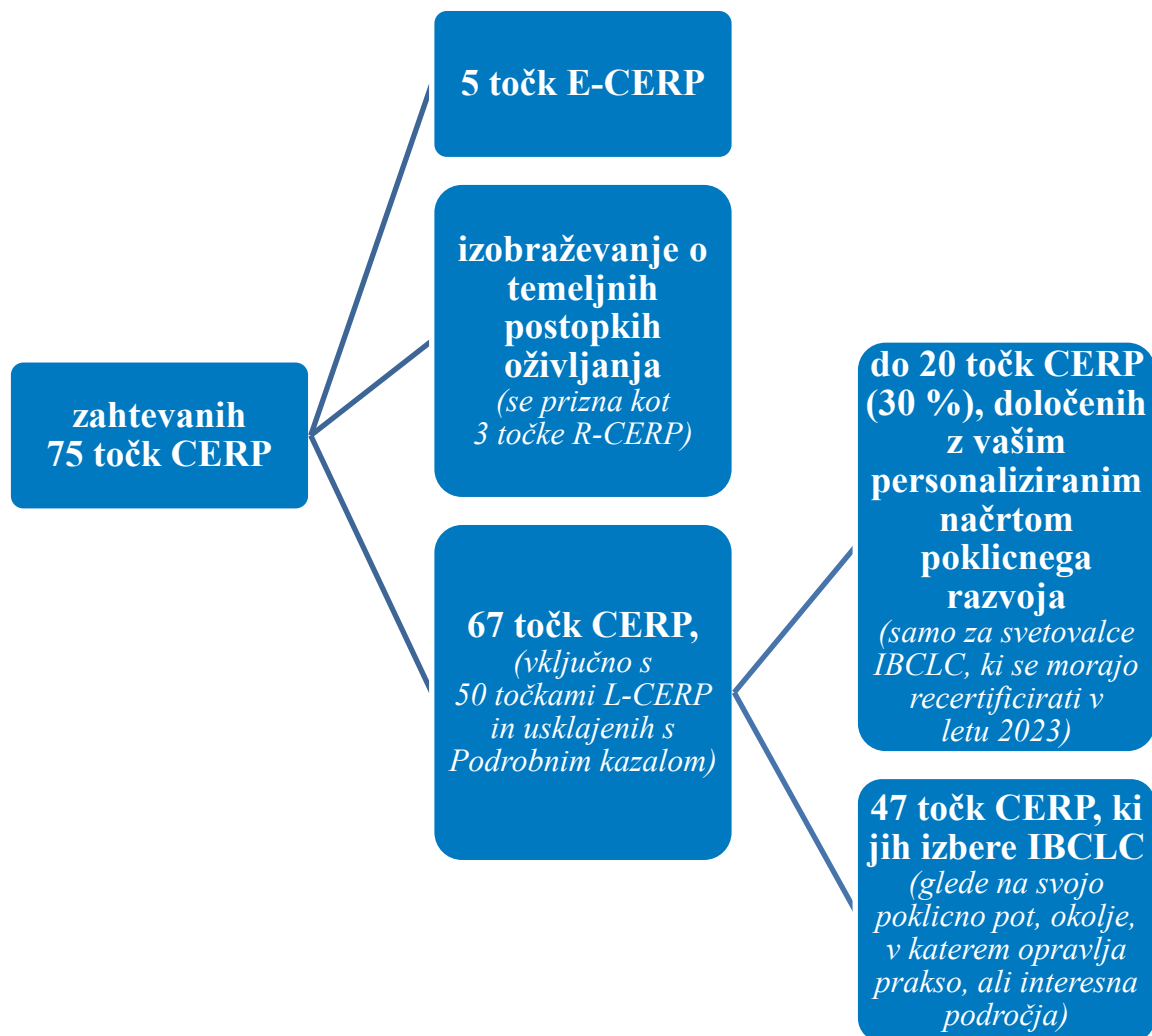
zahtevanih 75 točk CERP

5 točk E-CERP

izobraževanje o temeljnih postopkih oživljanja (se prizna kot 3 točke R-CERP)

67 točk CERP, (vključno s 50 točkami L-CERP in usklajenih s Podrobnim kazalom)

do 20 točk CERP (30 %), določenih z vašim personaliziranim načrtom poklicnega razvoja (samo za svetovalce IBCLC, ki se morajo recertificirati v letu 2023)

47 točk CERP, ki jih izbere IBCLC (glede na svojo poklicno pot, okolje, v katerem opravlja prakso, ali interesna področja)